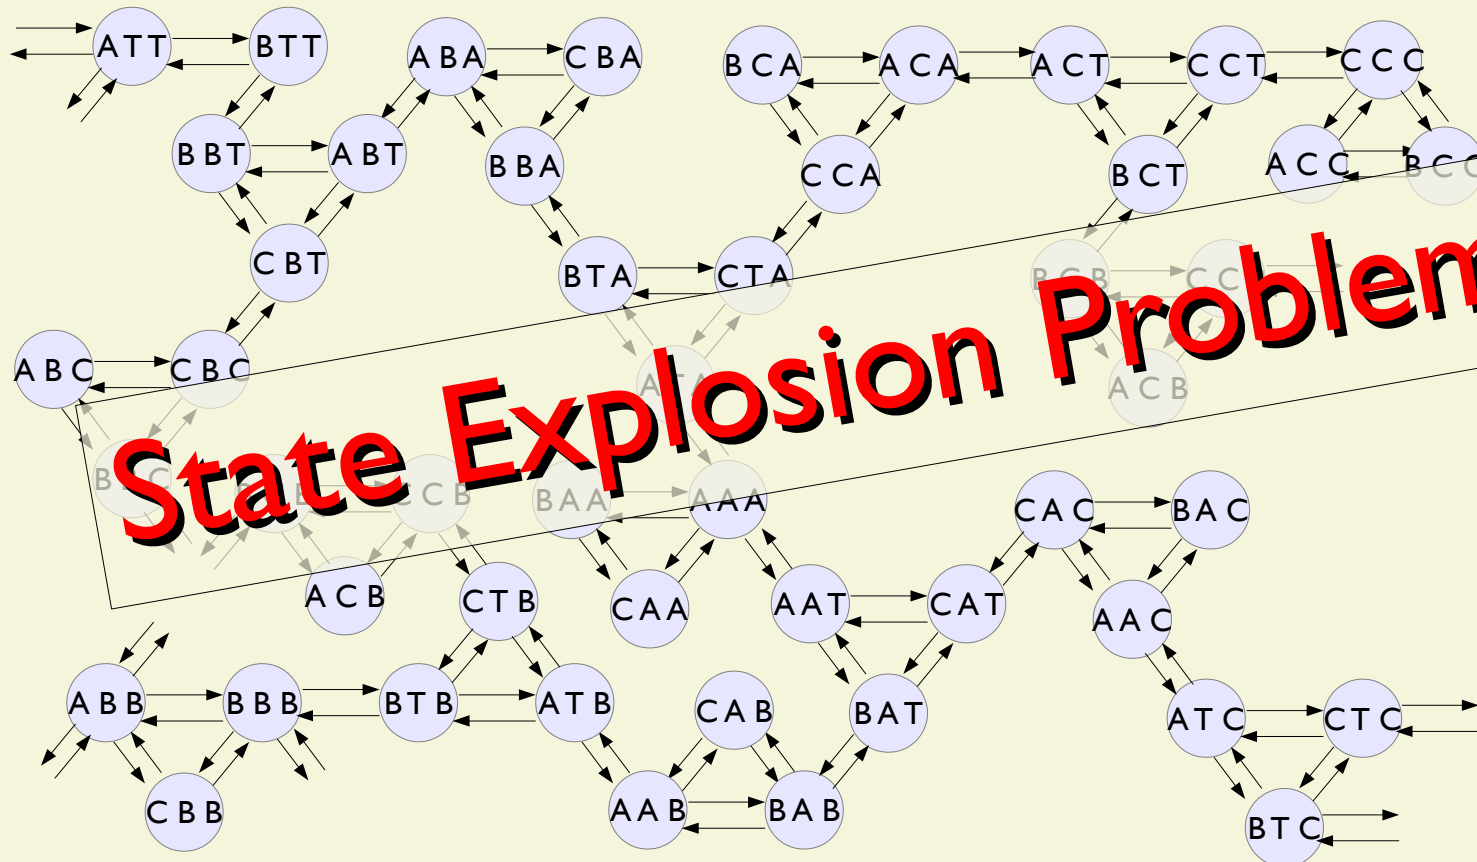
ATT
BTT
ABA
CBA
BCA
ACA
ACT
CCT
CCC
BBT
ABT
BBA
CCA
BCT
ACC
BCC
CBT
BTA
CTA
BCB
CCB
ABC
CBC
ACB
State Explosion Problem
BCC
CCB
BAA
AAA
CAC
BAC
ACB
CTB
CAA
AAT
CAT
AAC
ABB
BBB
BTB
ATB
CAB
BAT
ATC
CTC
CBB
AAB
BAB
BTC